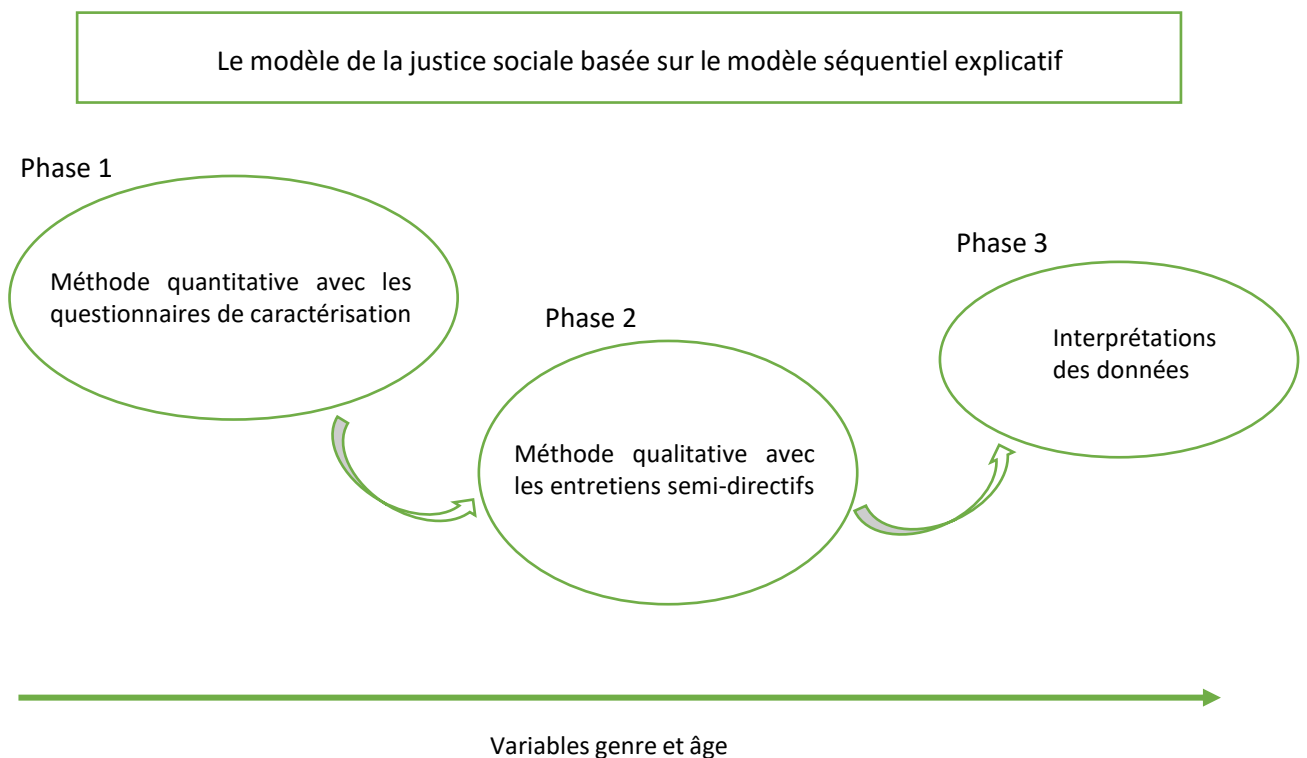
Le modèle de la justice sociale basée sur le modèle séquentiel explicatif

Phase 1

Méthode quantitative avec les questionnaires de caractérisation

Phase 2

Méthode qualitative avec les entretiens semi-directifs

Phase 3

Interprétations des données

Variables genre et âge